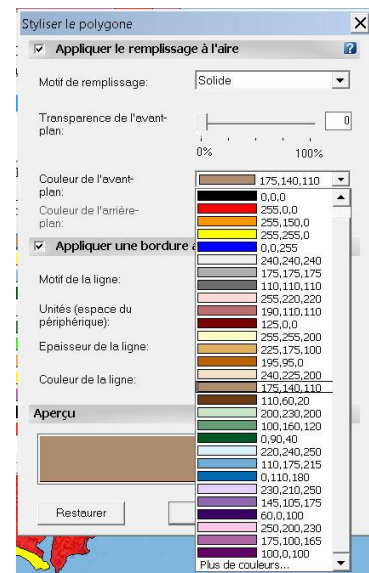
Styliser le polygone

Appliquer le remplissage à l'aire

Motif de remplissage: Solide

Transparence de l'avant-plan: 0

0% 100%

Couleur de l'avant-plan: 175,140,110

Couleur de l'arrière-plan:

Appliquer une bordure à

Motif de la ligne:

Unités (espace du périphérique):

Epaisseur de la ligne:

Couleur de la ligne:

Aperçu

Restaurer

0,0,0
255,0,0
255,150,0
255,255,0
0,0,255
240,240,240
175,175,175
110,110,110
255,220,220
190,110,110
125,0,0
255,255,200
225,175,100
195,95,0
240,225,200
175,140,110
110,60,20
200,230,200
100,160,120
0,90,40
220,240,250
110,175,215
0,110,180
230,210,250
145,105,175
60,0,100
250,200,230
175,100,165
100,0,100
Plus de couleurs...